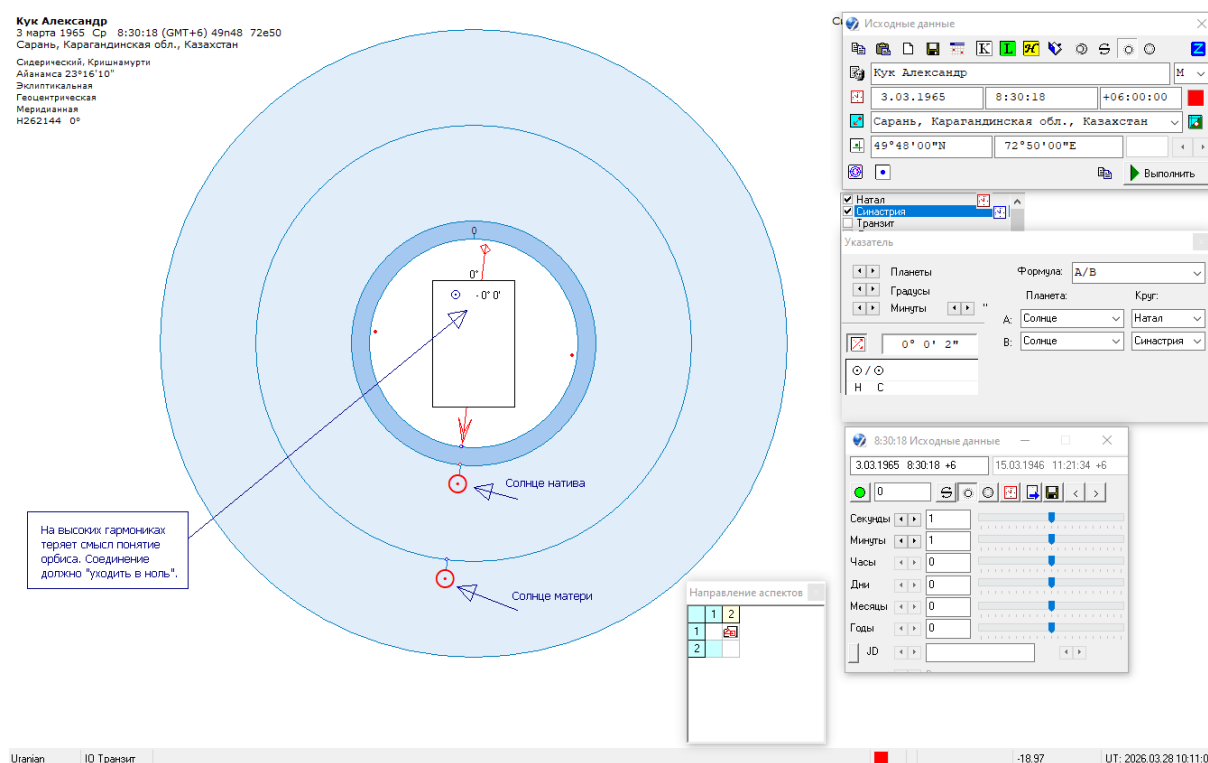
Кук Александр
3 марта 1965 Ср 8:30:18 (GMT+6) 49n48 72e50
Сарань, Карагандинская обл., Казахстан

Сидерический, Кришнамурти
Айанамса 23°16'10"
Эклиптикальная
Геоцентрическая
Меридианная
H262144 0°

0
0°
⊙ - 0° 0'

Солнце натива

На высоких гармониках теряет смысл понятие орбиса. Соединение должно "уходить в ноль".

Солнце матери

Исходные данные
K L Z
Кук Александр
M
3.03.1965 8:30:18 +06:00:00
Сарань, Карагандинская обл., Казахстан
49°48'00"N 72°50'00"E
Выполнить

Натал
Синастрия
Транзит

Указатель
Планеты
Градусы
Минуты
Формула: A/B
Планета: Круг:
A: Солнце Натал
B: Солнце Синастрия
0° 0' 2"
⊙ / ⊙
H C

8:30:18 Исходные данные
3.03.1965 8:30:18 +6 15.03.1946 11:21:34 +6
0
Секунды 1
Минуты 1
Часы 0
Дни 0
Месяцы 0
Годы 0
JD

Направление аспектов
| | 1 | 2 |
|---|---|---|
| 1 | | |
| 2 | | |

Uranian IO Транзит -18.97 UT: 2026.03.28 10:11:0